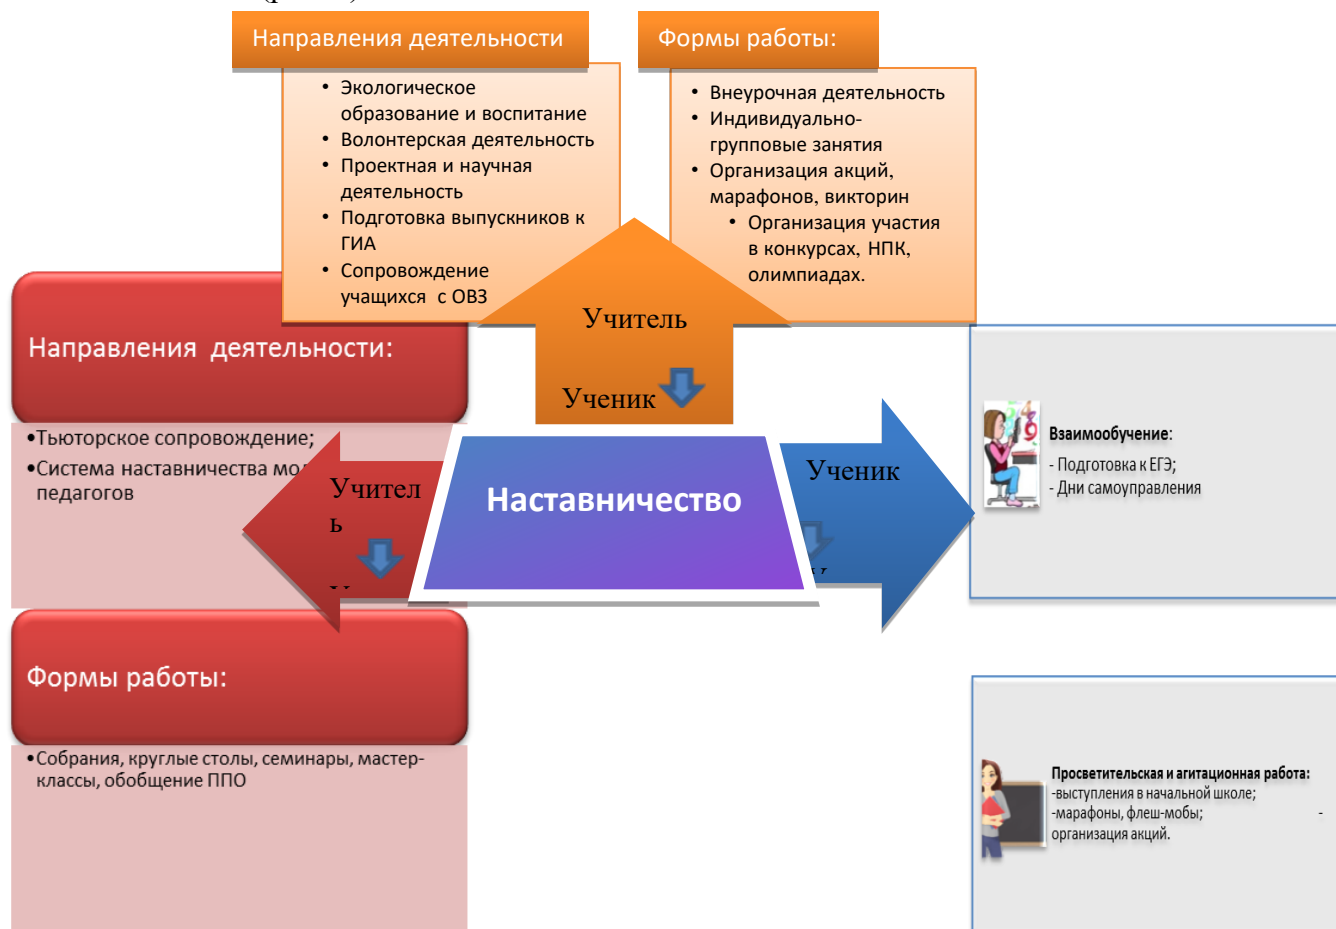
Направления деятельности

Формы работы:

• Экологическое образование и воспитание
• Волонтерская деятельность
• Проектная и научная деятельность
• Подготовка выпускников к ГИА
• Сопровождение учащихся с ОВЗ

• Внеурочная деятельность
• Индивидуально-групповые занятия
• Организация акций, марафонов, викторин
• Организация участия в конкурсах, НПК, олимпиадах.

Учитель

Ученик

Направления деятельности:

•Тьюторское сопровождение;
•Система наставничества мо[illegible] педагогов

Учитель

Наставничество

Ученик

Формы работы:

•Собрания, круглые столы, семинары, мастер-классы, обобщение ППО

Взаимообучение:
- Подготовка к ЕГЭ;
- Дни самоуправления

Просветительская и агитационная работа:
-выступления в начальной школе;
-марафоны, флеш-мобы; -
организация акций.